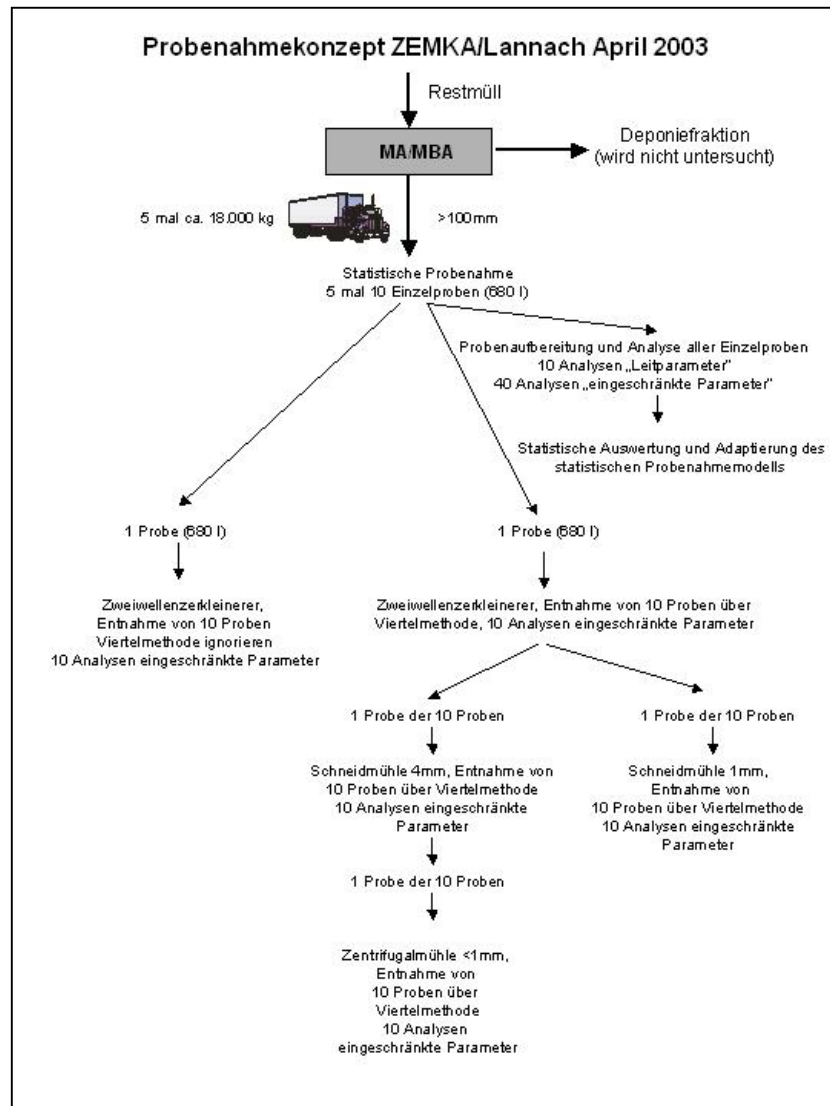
Probenahmekonzept ZEMKA/Lannach April 2003

Restmüll

MA/MBA

Deponiefraktion (wird nicht untersucht)

5 mal ca. 18.000 kg

>100mm

Statistische Probenahme
5 mal 10 Einzelproben (680 l)

Probenaufbereitung und Analyse aller Einzelproben
10 Analysen „Leitparameter"
40 Analysen „eingeschränkte Parameter"

Statistische Auswertung und Adaptierung des statistischen Probenahmemodells

1 Probe (680 l)

Zweiwellenzerkleinerer, Entnahme von 10 Proben Viertelmethode ignorieren 10 Analysen eingeschränkte Parameter

1 Probe (680 l)

Zweiwellenzerkleinerer, Entnahme von 10 Proben über Viertelmethode, 10 Analysen eingeschränkte Parameter

1 Probe der 10 Proben

Schneidmühle 4mm, Entnahme von 10 Proben über Viertelmethode 10 Analysen eingeschränkte Parameter

1 Probe der 10 Proben

Zentrifugalmühle <1mm, Entnahme von 10 Proben über Viertelmethode 10 Analysen eingeschränkte Parameter

1 Probe der 10 Proben

Schneidmühle 1mm, Entnahme von 10 Proben über Viertelmethode 10 Analysen eingeschränkte Parameter